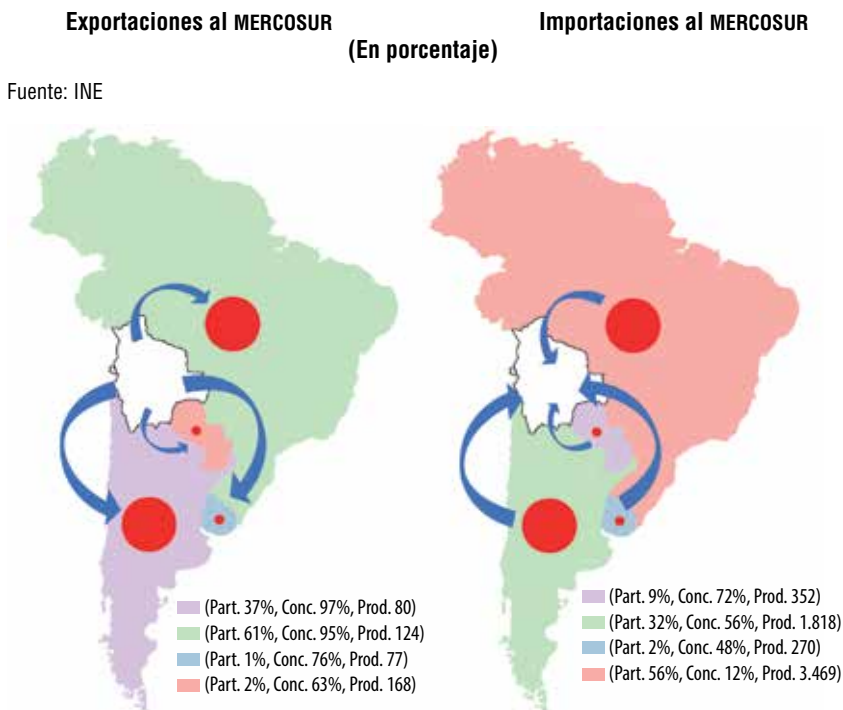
Exportaciones al MERCOSUR

Importaciones al MERCOSUR

(En porcentaje)

Fuente: INE

(Part. 37%, Conc. 97%, Prod. 80)
(Part. 61%, Conc. 95%, Prod. 124)
(Part. 1%, Conc. 76%, Prod. 77)
(Part. 2%, Conc. 63%, Prod. 168)

(Part. 9%, Conc. 72%, Prod. 352)
(Part. 32%, Conc. 56%, Prod. 1.818)
(Part. 2%, Conc. 48%, Prod. 270)
(Part. 56%, Conc. 12%, Prod. 3.469)